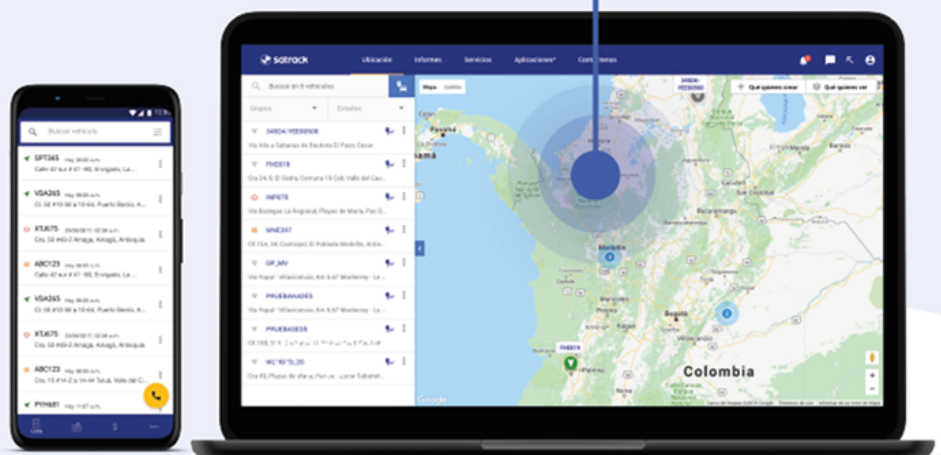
Buscar vehículo

SPT345
Calle 42 sur # 41-60, Envigado, La...

VDA265
Cl. 58 #10-90 a 10-64, Puerto Berrío, A...

XTU675
Cra. 50 #49-2 Amagá, Amagá, Antioquia

ABC123
Calle 42 sur # 41-60, Envigado, La...

VDA265
Cl. 58 #10-90 a 10-64, Puerto Berrío, A...

XTU675
Cra. 50 #49-2 Amagá, Amagá, Antioquia

ABC123
Cra. 15 #14-2 a 14-54 Tuluá, Valle del C...

PHY681

satrack
Ubicación
Informes
Servicios
Aplicaciones
Conductores

Buscar en 8 vehículos
Grupos
Estados

349DA-YEE6B908
Vía Vida a Sabanas de Bautista El Paso, Cesar

PHE819
Cra 24, 5i El Cedro, Comuna 19 Cali, Valle del Cau...

INP678
Vía Bodegas La Regional, Playas de María, Pan D...

MNE397
Cll 15A, 34, Coinspol El Poblado Medellín, Antio...

GP_MV
Vía Yopal - Villavicencio, Km 9.67 Monterrey - La...

PRUEBAHADES
Vía Yopal - Villavicencio, Km 9.67 Monterrey - La...

PRUEBAS698
Cll 15B, 13 Cointerpol El Poblado Medellín, Antio...

WL*KI*EL26
Cra 45, Playas de María, ... Sabanal...

Mapa
Satélite
Qué quieres crear
Qué quieres ver
Panamá
Medellín
Bogotá
PHE819
Colombia
Google